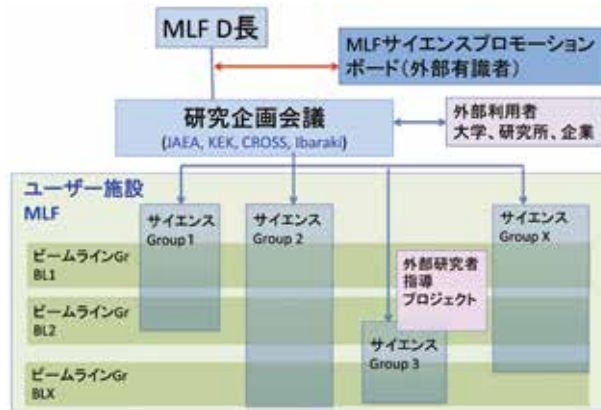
MLF D長

MLFサイエンスプロモーションボード（外部有識者）

研究企画会議
(JAEA, KEK, CROSS, Ibaraki)

外部利用者
大学、研究所、企業

ユーザー施設
MLF

サイエンス
Group 1

サイエンス
Group 2

サイエンス
Group X

ビームラインGr
BL1

ビームラインGr
BL2

ビームラインGr
BLX

外部研究者
指導
プロジェクト

サイエンス
Group 3